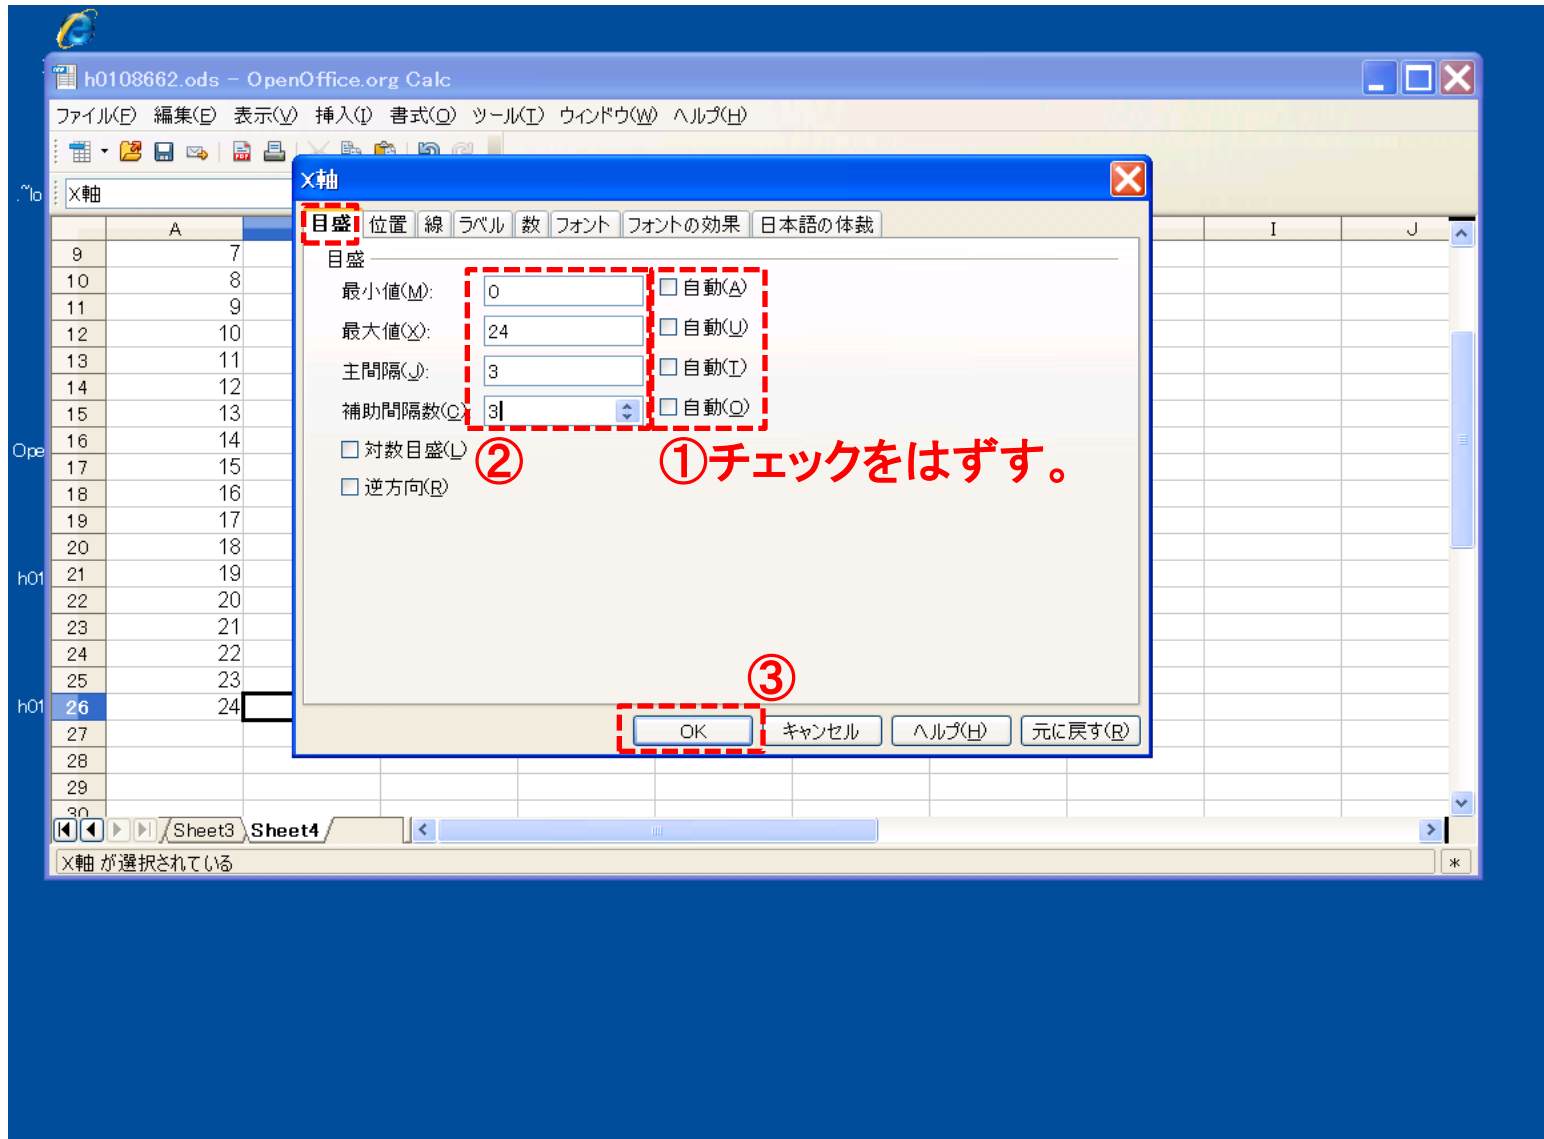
h0108662.ods - OpenOffice.org Calc

ファイル(F) 編集(E) 表示(V) 挿入(I) 書式(O) ツール(T) ウィンドウ(W) ヘルプ(H)

X軸

| | A | | I | J |
|---|---|---|---|---|
| 9 | 7 | | | |
| 10 | 8 | | | |
| 11 | 9 | | | |
| 12 | 10 | | | |
| 13 | 11 | | | |
| 14 | 12 | | | |
| 15 | 13 | | | |
| 16 | 14 | | | |
| 17 | 15 | | | |
| 18 | 16 | | | |
| 19 | 17 | | | |
| 20 | 18 | | | |
| 21 | 19 | | | |
| 22 | 20 | | | |
| 23 | 21 | | | |
| 24 | 22 | | | |
| 25 | 23 | | | |
| 26 | 24 | | | |
| 27 | | | | |
| 28 | | | | |
| 29 | | | | |
| 30 | | | | |

Sheet3 Sheet4

X軸 が選択されている

X軸

目盛 位置 線 ラベル 数 フォント フォントの効果 日本語の体裁

目盛
最小値(M): 0 自動(A)
最大値(X): 24 自動(U)
主間隔(J): 3 自動(T)
補助間隔数(C): 3 自動(O)
対数目盛(L)
逆方向(R)

②
①チェックをはずす。
③

OK キャンセル ヘルプ(H) 元に戻す(R)